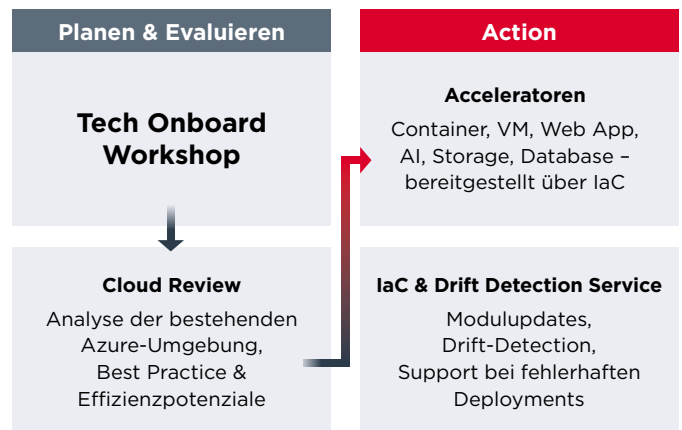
Planen & Evaluieren

Tech Onboard Workshop

Cloud Review

Analyse der bestehenden Azure-Umgebung, Best Practice & Effizienzpotenziale

Action

Acceleratoren

Container, VM, Web App, AI, Storage, Database – bereitgestellt über IaC

IaC & Drift Detection Service

Modulupdates, Drift-Detection, Support bei fehlerhaften Deployments